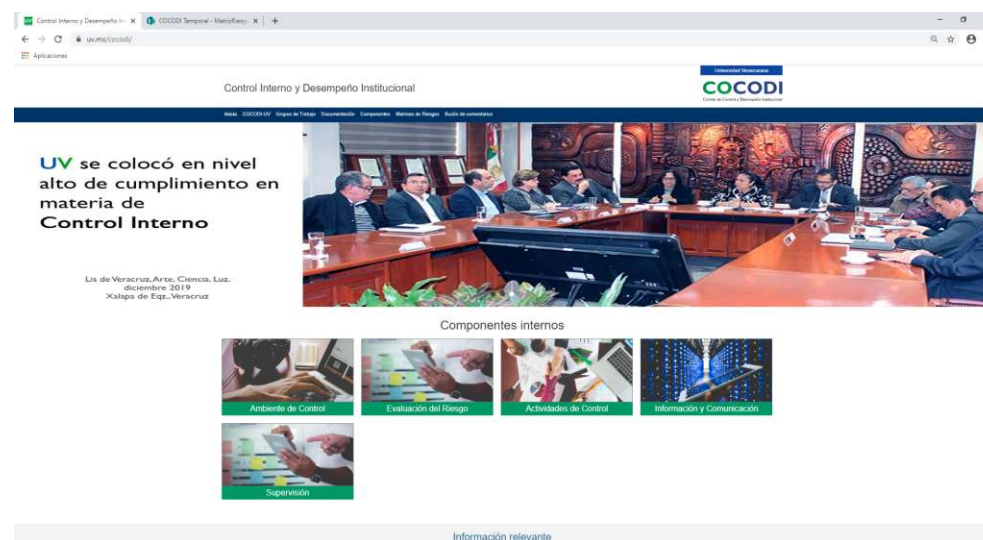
Control Interno y Desempeño In × COCODI Temporal - MatrizRiesg × +

uv.mx/cocodi/

Aplicaciones

Control Interno y Desempeño Institucional

Universidad Veracruzana
COCODI
Comité de Control y Desempeño Institucional

Inicio COCODI-UV Grupos de Trabajo Documentación Componentes Matrices de Riesgos Buzón de comentarios

UV se colocó en nivel alto de cumplimiento en materia de Control Interno

Lis de Veracruz: Arte, Ciencia, Luz.
diciembre 2019
Xalapa de Eqz., Veracruz

Componentes internos

Ambiente de Control

Evaluación del Riesgo

Actividades de Control

Información y Comunicación

Supervisión

Información relevante